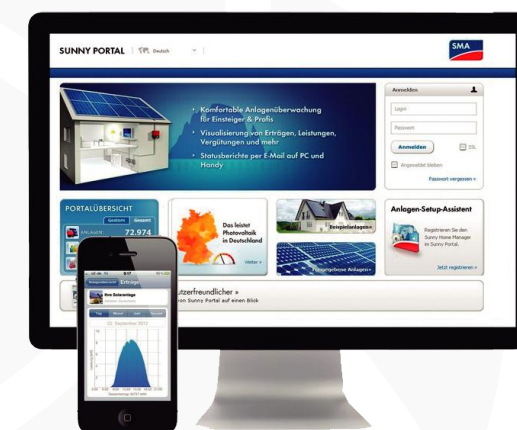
SUNNY PORTAL | Deutsch

SMA

Komfortable Anlagenüberwachung für Einsteiger & Profis

Visualisierung von Erträgen, Leistungen, Vergütungen und mehr

Statusberichte per E-Mail auf PC und Handy

Anmelden

Login

Passwort

Anmelden

SSL

Angemeldet bleiben

Passwort vergessen »

PORTALÜBERSICHT

Gestern Gesamt

ANLAGEN: 72.974

Das leistet Photovoltaik in Deutschland

Weiter »

Beispielanlagen »

Ertragsstärkste Anlagen »

Anlagen-Setup-Assistent

Registrieren Sie den Sunny Home Manager im Sunny Portal.

Jetzt registrieren »

...utzerfreundlicher »

...on Sunny Portal auf einen Blick

9:07

Erträge

Meine Solaranlage

Tag

22. September 2011